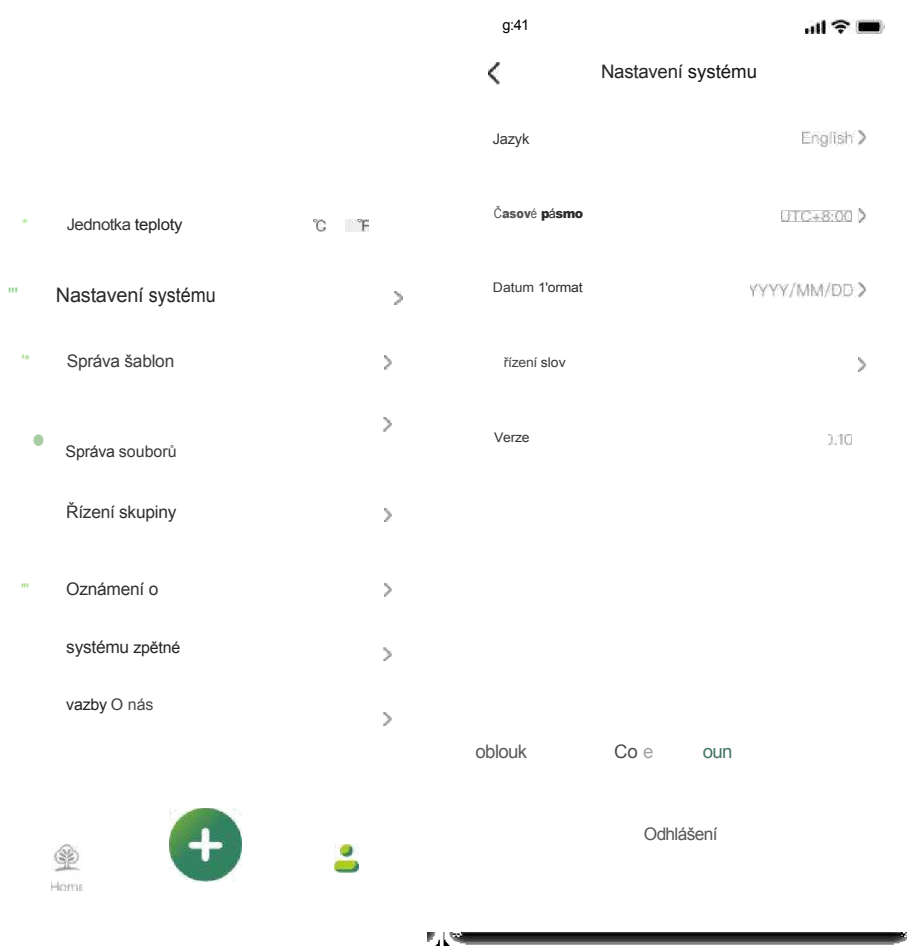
Jednotka teploty ℃ ℉

Nastavení systému

Správa šablon

Správa souborů

Řízení skupiny

Oznámení o

systému zpětné

vazby O nás

Home

g:41

Nastavení systému

Jazyk English

Časové pásmo UTC+8:00

Datum 1'ormat YYYY/MM/DD

řízení slov

Verze ).10

oblouk Co e oun

Odhlášení